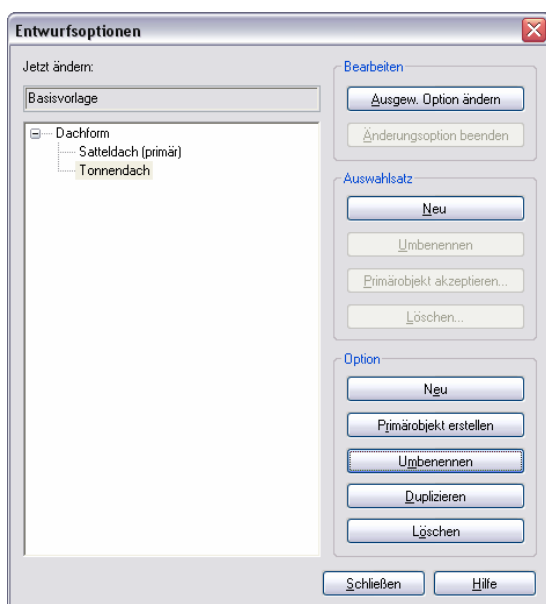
Entwurfsoptionen

Jetzt ändern:

Basisvorlage

Dachform
Satteldach (primär)
Tonnendach

Bearbeiten

Ausgew. Option ändern

Änderungsoption beenden

Auswahlsatz

Neu

Umbenennen

Primärobjekt akzeptieren...

Löschen...

Option

Neu

Primärobjekt erstellen

Umbenennen

Duplizieren

Löschen

Schließen

Hilfe